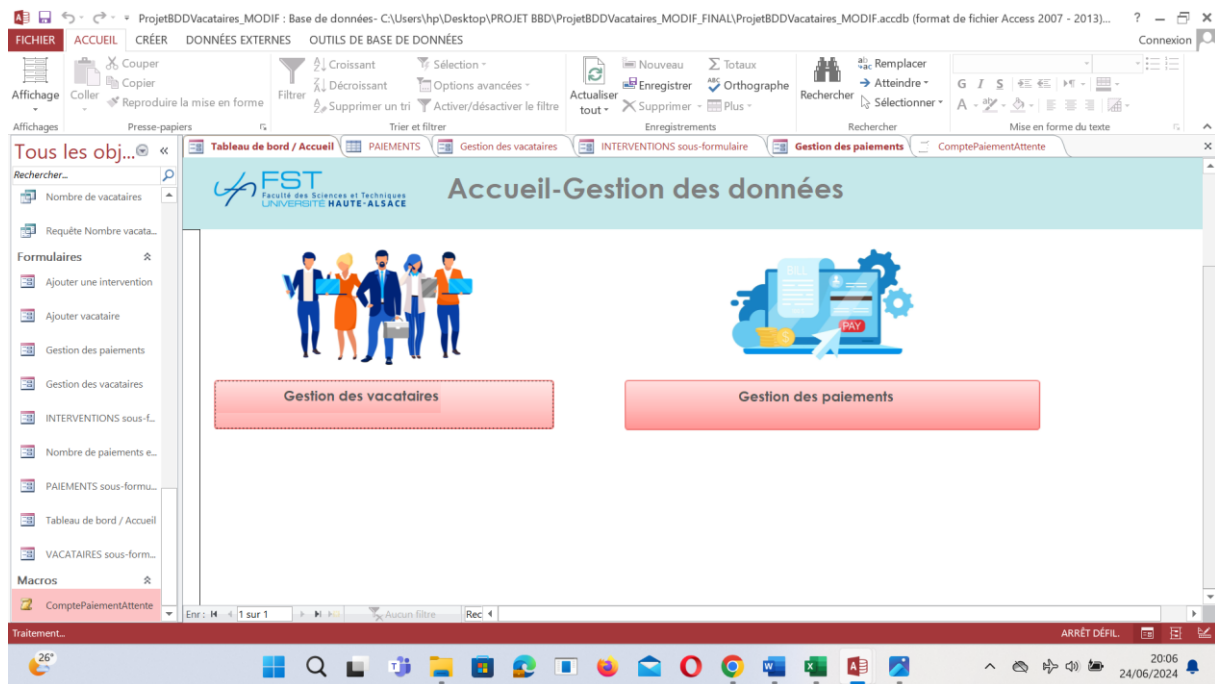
ProjetBDDVacataires_MODIF : Base de données- C:\Users\hp\Desktop\PROJET BBD\ProjetBDDVacataires_MODIF_FINAL\ProjetBDDVacataires_MODIF.accdb (format de fichier Access 2007 - 2013)... ? – ✕

FICHIER ACCUEIL CRÉER DONNÉES EXTERNES OUTILS DE BASE DE DONNÉES Connexion

Affichage
Affichages
Coller
Couper
Copier
Reproduire la mise en forme
Presse-papiers
Filtrer
Croissant
Décroissant
Supprimer un tri
Sélection
Options avancées
Activer/désactiver le filtre
Trier et filtrer
Actualiser tout
Nouveau
Enregistrer
Supprimer
Totaux
Orthographe
Plus
Enregistrements
Rechercher
Remplacer
Atteindre
Sélectionner
Rechercher
Mise en forme du texte

Tous les obj...
Rechercher...
Nombre de vacataires
Requête Nombre vacata...
Formulaires
Ajouter une intervention
Ajouter vacataire
Gestion des paiements
Gestion des vacataires
INTERVENTIONS sous-f...
Nombre de paiements e...
PAIEMENTS sous-formu...
Tableau de bord / Accueil
VACATAIRES sous-form...
Macros
ComptePaiementAttente

Tableau de bord / Accueil | PAIEMENTS | Gestion des vacataires | INTERVENTIONS sous-formulaire | Gestion des paiements | ComptePaiementAttente

FST
Faculté des Sciences et Techniques
UNIVERSITÉ HAUTE-ALSACE

Accueil-Gestion des données

BILL
PAY

Gestion des vacataires

Gestion des paiements

Enr : 1 sur 1 Aucun filtre Rec

Traitement... ARRÊT DÉFIL.

26°
20:06
24/06/2024